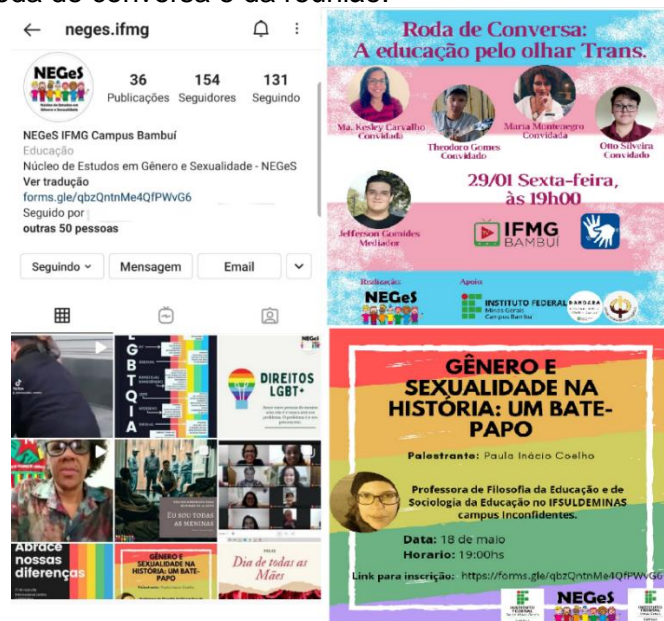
roda de conversa e da reunião.

neges.ifmg

NEGeS

36 Publicações
154 Seguidores
131 Seguindo

NEGeS IFMG Campus Bambuí
Educação
Núcleo de Estudos em Gênero e Sexualidade - NEGeS
Ver tradução
forms.gle/qbzQntnMe4QfPWvG6
Seguido por
outras 50 pessoas

Seguindo
Mensagem
Email

LGBTQIA

DIREITOS LGBT+

Eu sou todas as meninas

Abrace nossas diferenças

GÊNERO E SEXUALIDADE NA HISTÓRIA: UM BATE-PAPO

Dia de todas as Mães

Roda de Conversa: A educação pelo olhar Trans.

Ma. Kesley Carvalho Convidada
Theodoro Gomes Convidado
Maria Montenegro Convidada
Otto Silveira Convidado
Jefferson Gomides Mediador

29/01 Sexta-feira, às 19h00

IFMG BAMBUÍ

Realização
NEGeS
Apoio
INSTITUTO FEDERAL Minas Gerais Campus Bambuí
BANDARA

GÊNERO E SEXUALIDADE NA HISTÓRIA: UM BATE-PAPO

Palestrante: Paula Inácio Coelho

Professora de Filosofia da Educação e de Sociologia da Educação no IFSULDEMINAS campus Inconfidentes.

Data: 18 de maio
Horario: 19:00hs

Link para inscrição: https://forms.gle/qbzQntnMe4QfPWvG6

NEGeS